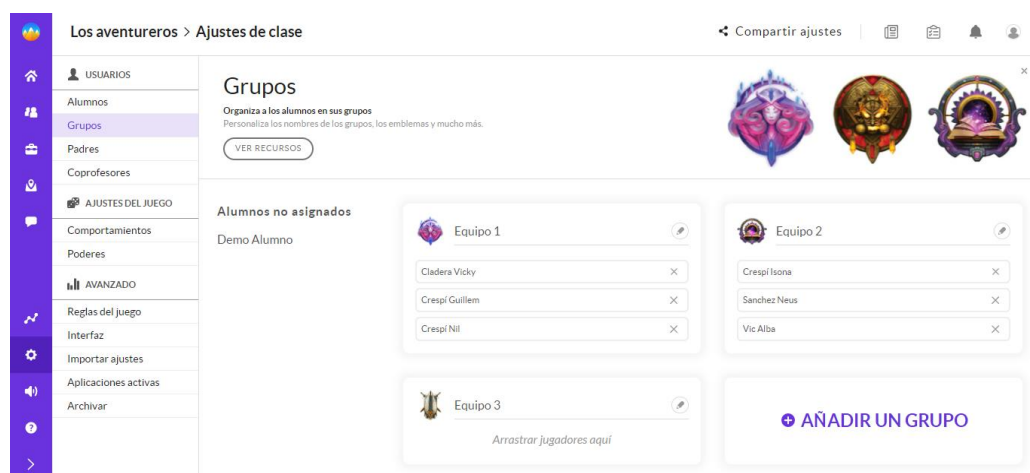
Los aventureros > Ajustes de clase

Compartir ajustes

USUARIOS
Alumnos
Grupos
Padres
Coprofesores

AJUSTES DEL JUEGO
Comportamientos
Poderes

AVANZADO
Reglas del juego
Interfaz
Importar ajustes
Aplicaciones activas
Archivar

Grupos
Organiza a los alumnos en sus grupos
Personaliza los nombres de los grupos, los emblemas y mucho más.
VER RECURSOS

Alumnos no asignados
Demo Alumno

Equipo 1
Cladera Vicky
Crespí Guillem
Crespí Nil

Equipo 2
Crespí Isona
Sanchez Neus
Vic Alba

Equipo 3
Arrastrar jugadores aquí

AÑADIR UN GRUPO